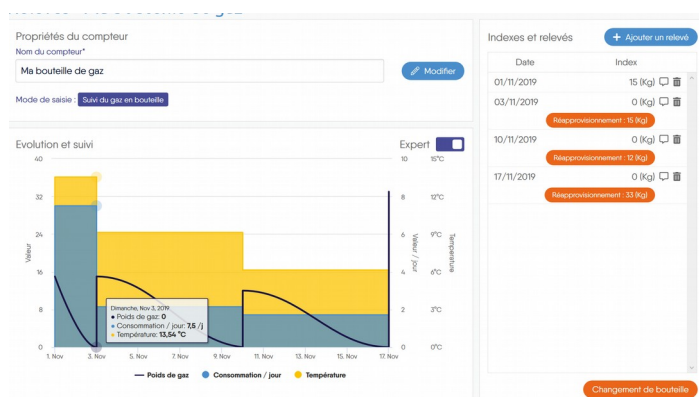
Propriétés du compteur

Nom du compteur*

Ma bouteille de gaz

Modifier

Mode de saisie : Suivi du gaz en bouteille

Evolution et suivi

Expert

| Date | Index |
|---|---|
| 01/11/2019 | 15 (Kg) |
| 03/11/2019 | 0 (Kg) |
| | Réapprovisionnement : 15 (Kg) |
| 10/11/2019 | 0 (Kg) |
| | Réapprovisionnement : 12 (Kg) |
| 17/11/2019 | 0 (Kg) |
| | Réapprovisionnement : 33 (Kg) |

Indexes et relevés

Ajouter un relevé

40
32
24
16
8
0

Valeur

10
8
6
4
2
0

Valeur / jour

15°C
12°C
9°C
6°C
3°C
0°C

Température

Dimanche, Nov 3, 2019
● Poids de gaz: 0
● Consommation / jour: 7,5 /j
● Température: 13,54 °C

1. Nov
3. Nov
5. Nov
7. Nov
9. Nov
11. Nov
13. Nov
15. Nov
17. Nov

Poids de gaz
Consommation / jour
Température

Changement de bouteille